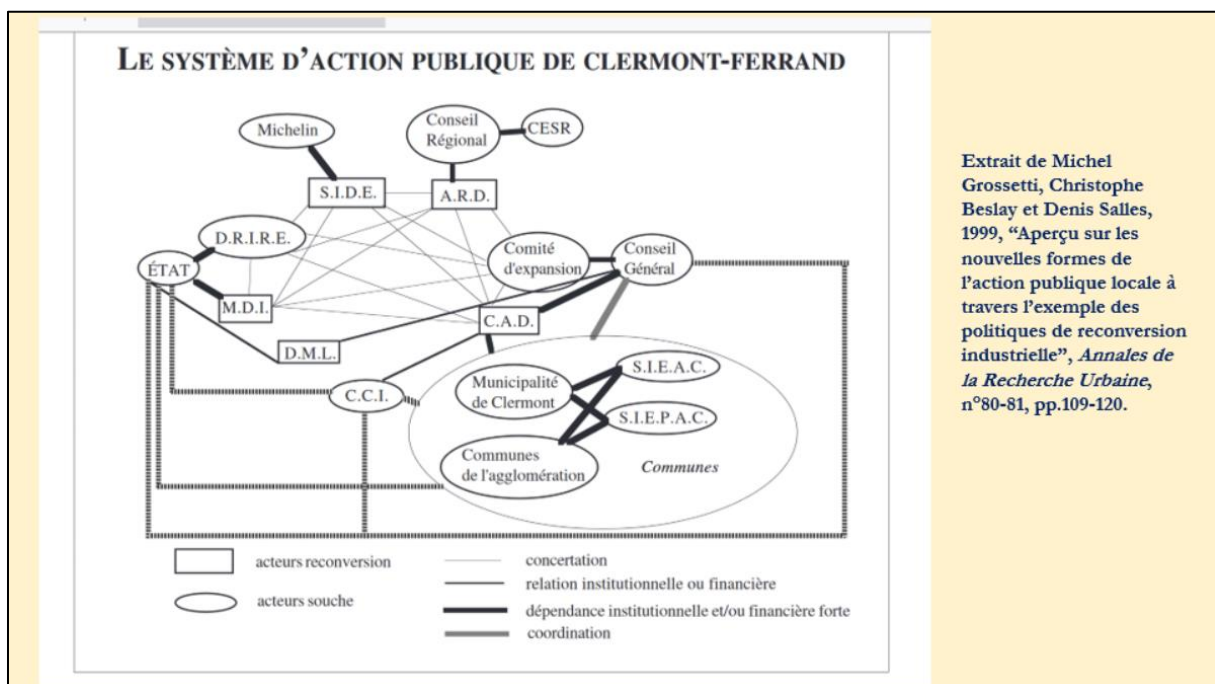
LE SYSTÈME D'ACTION PUBLIQUE DE CLERMONT-FERRAND

Michelin

Conseil Régional

CESR

S.I.D.E.

A.R.D.

D.R.I.R.E.

ÉTAT

Comité d'expansion

Conseil Général

M.D.I.

C.A.D.

D.M.L.

C.C.I.

Municipalité de Clermont

S.I.E.A.C.

S.I.E.P.A.C.

Communes de l'agglomération

Communes

acteurs reconversion

acteurs souche

concertation

relation institutionnelle ou financière

dépendance institutionnelle et/ou financière forte

coordination

Extrait de Michel Grossetti, Christophe Beslay et Denis Salles, 1999, "Aperçu sur les nouvelles formes de l'action publique locale à travers l'exemple des politiques de reconversion industrielle", Annales de la Recherche Urbaine, n°80-81, pp.109-120.